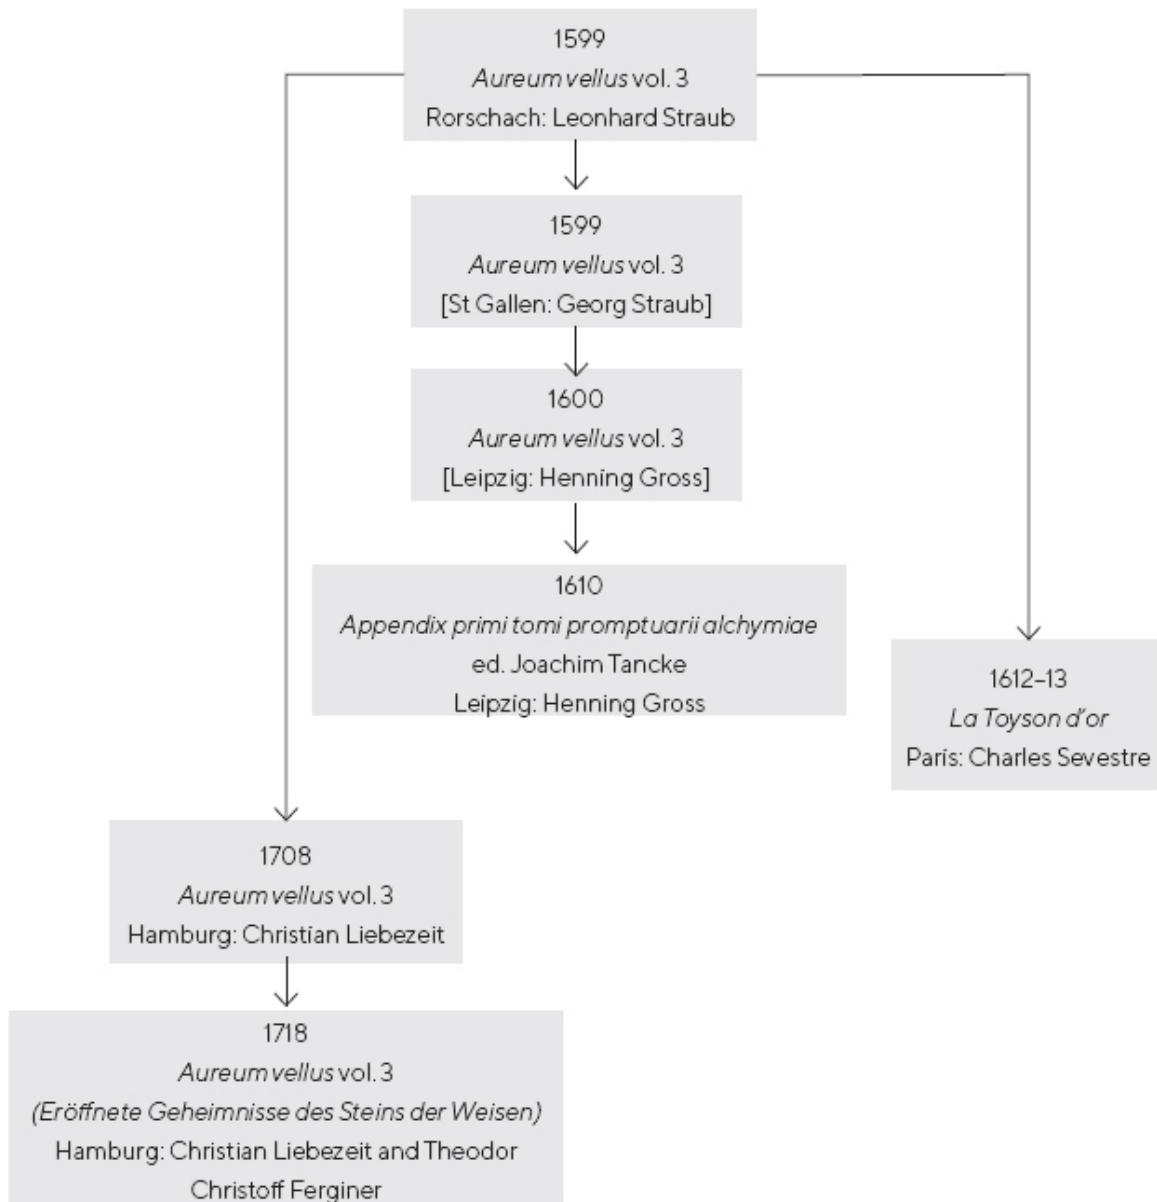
1599
Aureum vellus vol. 3
Rorschach: Leonhard Straub

1599
Aureum vellus vol. 3
[St Gallen: Georg Straub]

1600
Aureum vellus vol. 3
[Leipzig: Henning Gross]

1610
Appendix primi tomi promptuarii alchymiae
ed. Joachim Tancke
Leipzig: Henning Gross

1612–13
La Toyson d'or
Paris: Charles Sevestre

1708
Aureum vellus vol. 3
Hamburg: Christian Liebezeit

1718
Aureum vellus vol. 3
(Eröffnete Geheimnisse des Steins der Weisen)
Hamburg: Christian Liebezeit and Theodor Christoff Ferginer